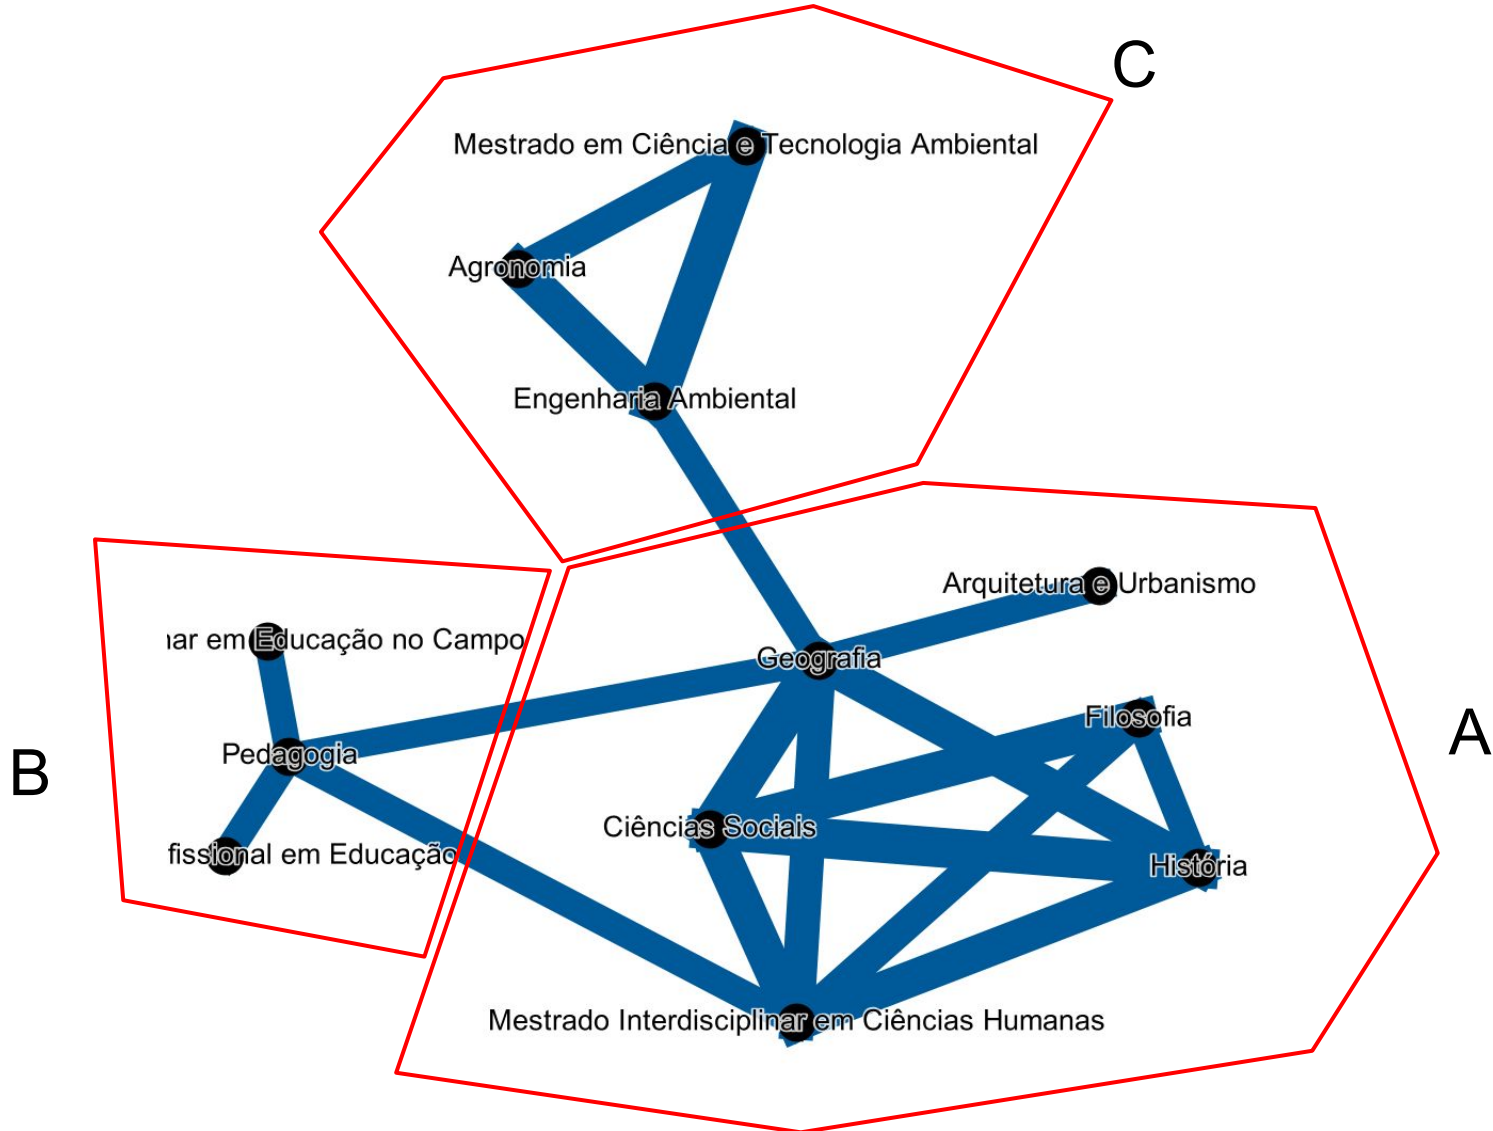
C

Mestrado em Ciência e Tecnologia Ambiental

Agronomia

Engenharia Ambiental

Arquitetura e Urbanismo

ıar em Educação no Campo

Geografia

Filosofia

A

B

Pedagogia

Ciências Sociais

História

fissional em Educação

Mestrado Interdisciplinar em Ciências Humanas